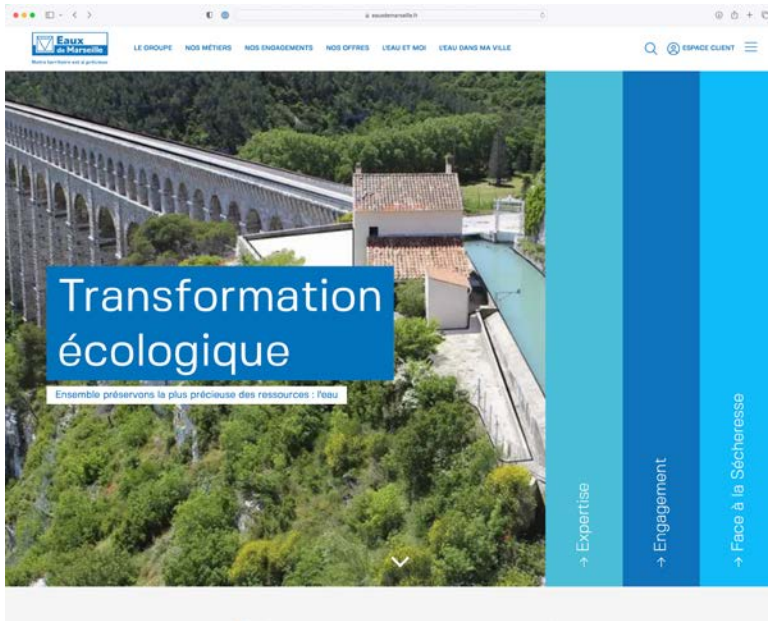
eauxdemarseille.fr

Eaux de Marseille

Notre territoire est si précieux

LE GROUPE NOS MÉTIERS NOS ENGAGEMENTS NOS OFFRES L'EAU ET MOI L'EAU DANS MA VILLE

ESPACE CLIENT

Transformation écologique

Ensemble préservons la plus précieuse des ressources : l'eau

→ Expertise

→ Engagement

→ Face à la Sécheresse